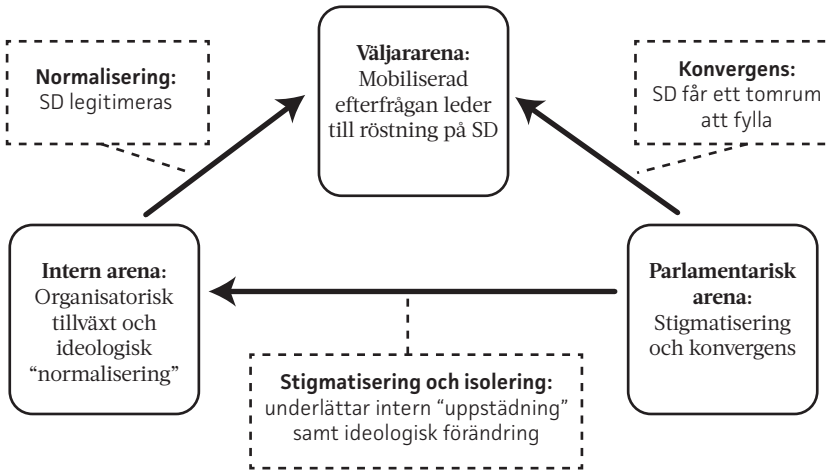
**Väljararena:** Mobiliserad efterfrågan leder till röstning på SD

**Normalisering:** SD legitimeras

**Konvergens:** SD får ett tomrum att fylla

**Intern arena:** Organisatorisk tillväxt och ideologisk "normalisering"

**Parlamentarisk arena:** Stigmatisering och konvergens

**Stigmatisering och isolering:** underlättar intern "uppstädning" samt ideologisk förändring